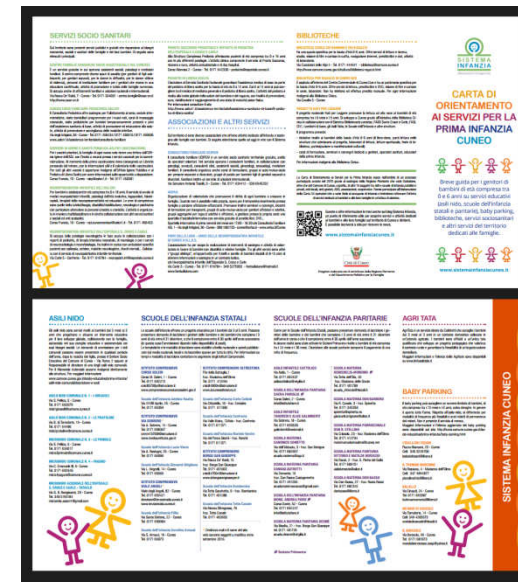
SERVIZI SOCIO SANITARI

ASSOCIAZIONI E ALTRI SERVIZI

BIBLIOTECHE

SISTEMA INFANZIA

CARTA DI ORIENTAMENTO AI SERVIZI PER LA PRIMA INFANZIA CUNEO

Breve guida per i genitori di bambini di età compresa tra 0 e 6 anni su servizi educativi (asili nido, scuole dell'infanzia statali e paritarie, baby parking, biblioteche, servizi sociosanitari e altri servizi del territorio dedicati alle famiglie

www.sistemainfanziacuneo.it

www.sistemainfanziacuneo.it

ASILI NIDO

SCUOLE DELL'INFANZIA STATALI

SCUOLE DELL'INFANZIA PARITARIE

AGRI TATA

BABY PARKING

SISTEMA INFANZIA CUNEO